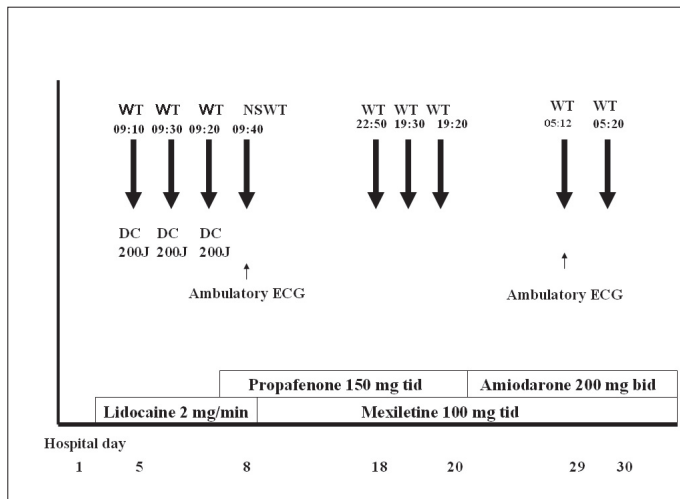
WT 09:10 WT 09:30 WT 09:20 NSWT 09:40

WT 22:50 WT 19:30 WT 19:20

WT 05:12 WT 05:20

DC 200J DC 200J DC 200J

Ambulatory ECG

Ambulatory ECG

Propafenone 150 mg tid

Amiodarone 200 mg bid

Lidocaine 2 mg/min

Mexiletine 100 mg tid

Hospital day

1 5 8 18 20 29 30